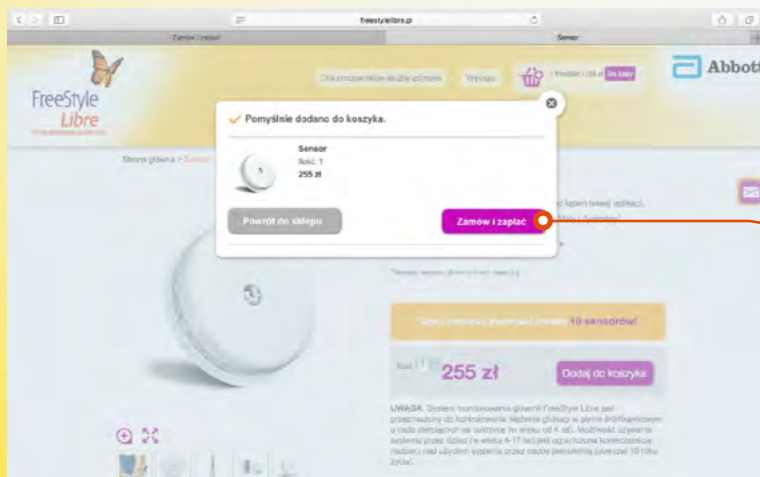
freestylelibre.pl

Zamów i zapłać

Sensor

FreeStyle Libre

Dla pracowników służby zdrowia

Wyloguj

1 Produkt / 255 zł

Do kasy

Abbott

Pomyślnie dodano do koszyka.

Sensor

Ilość: 1

255 zł

Powrót do sklepu

Zamów i zapłać

Strona główna > Sensor

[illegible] 10 sensorów!

Ilość 1

255 zł

Dodaj do koszyka

UWAGA: System monitorowania glikemii FreeStyle Libre jest przeznaczony do kontrolowania stężenia glukozy w płynie śródtkankowym u osób dorosłych ze cukrzycą (w wieku od 4 lat). Możliwość używania systemu przez dzieci (w wieku 4-17 lat) jest uzależniona koniecznością nadzoru nad użyciem systemu przez osobę pełnoletnią (powyżej 18 roku życia).